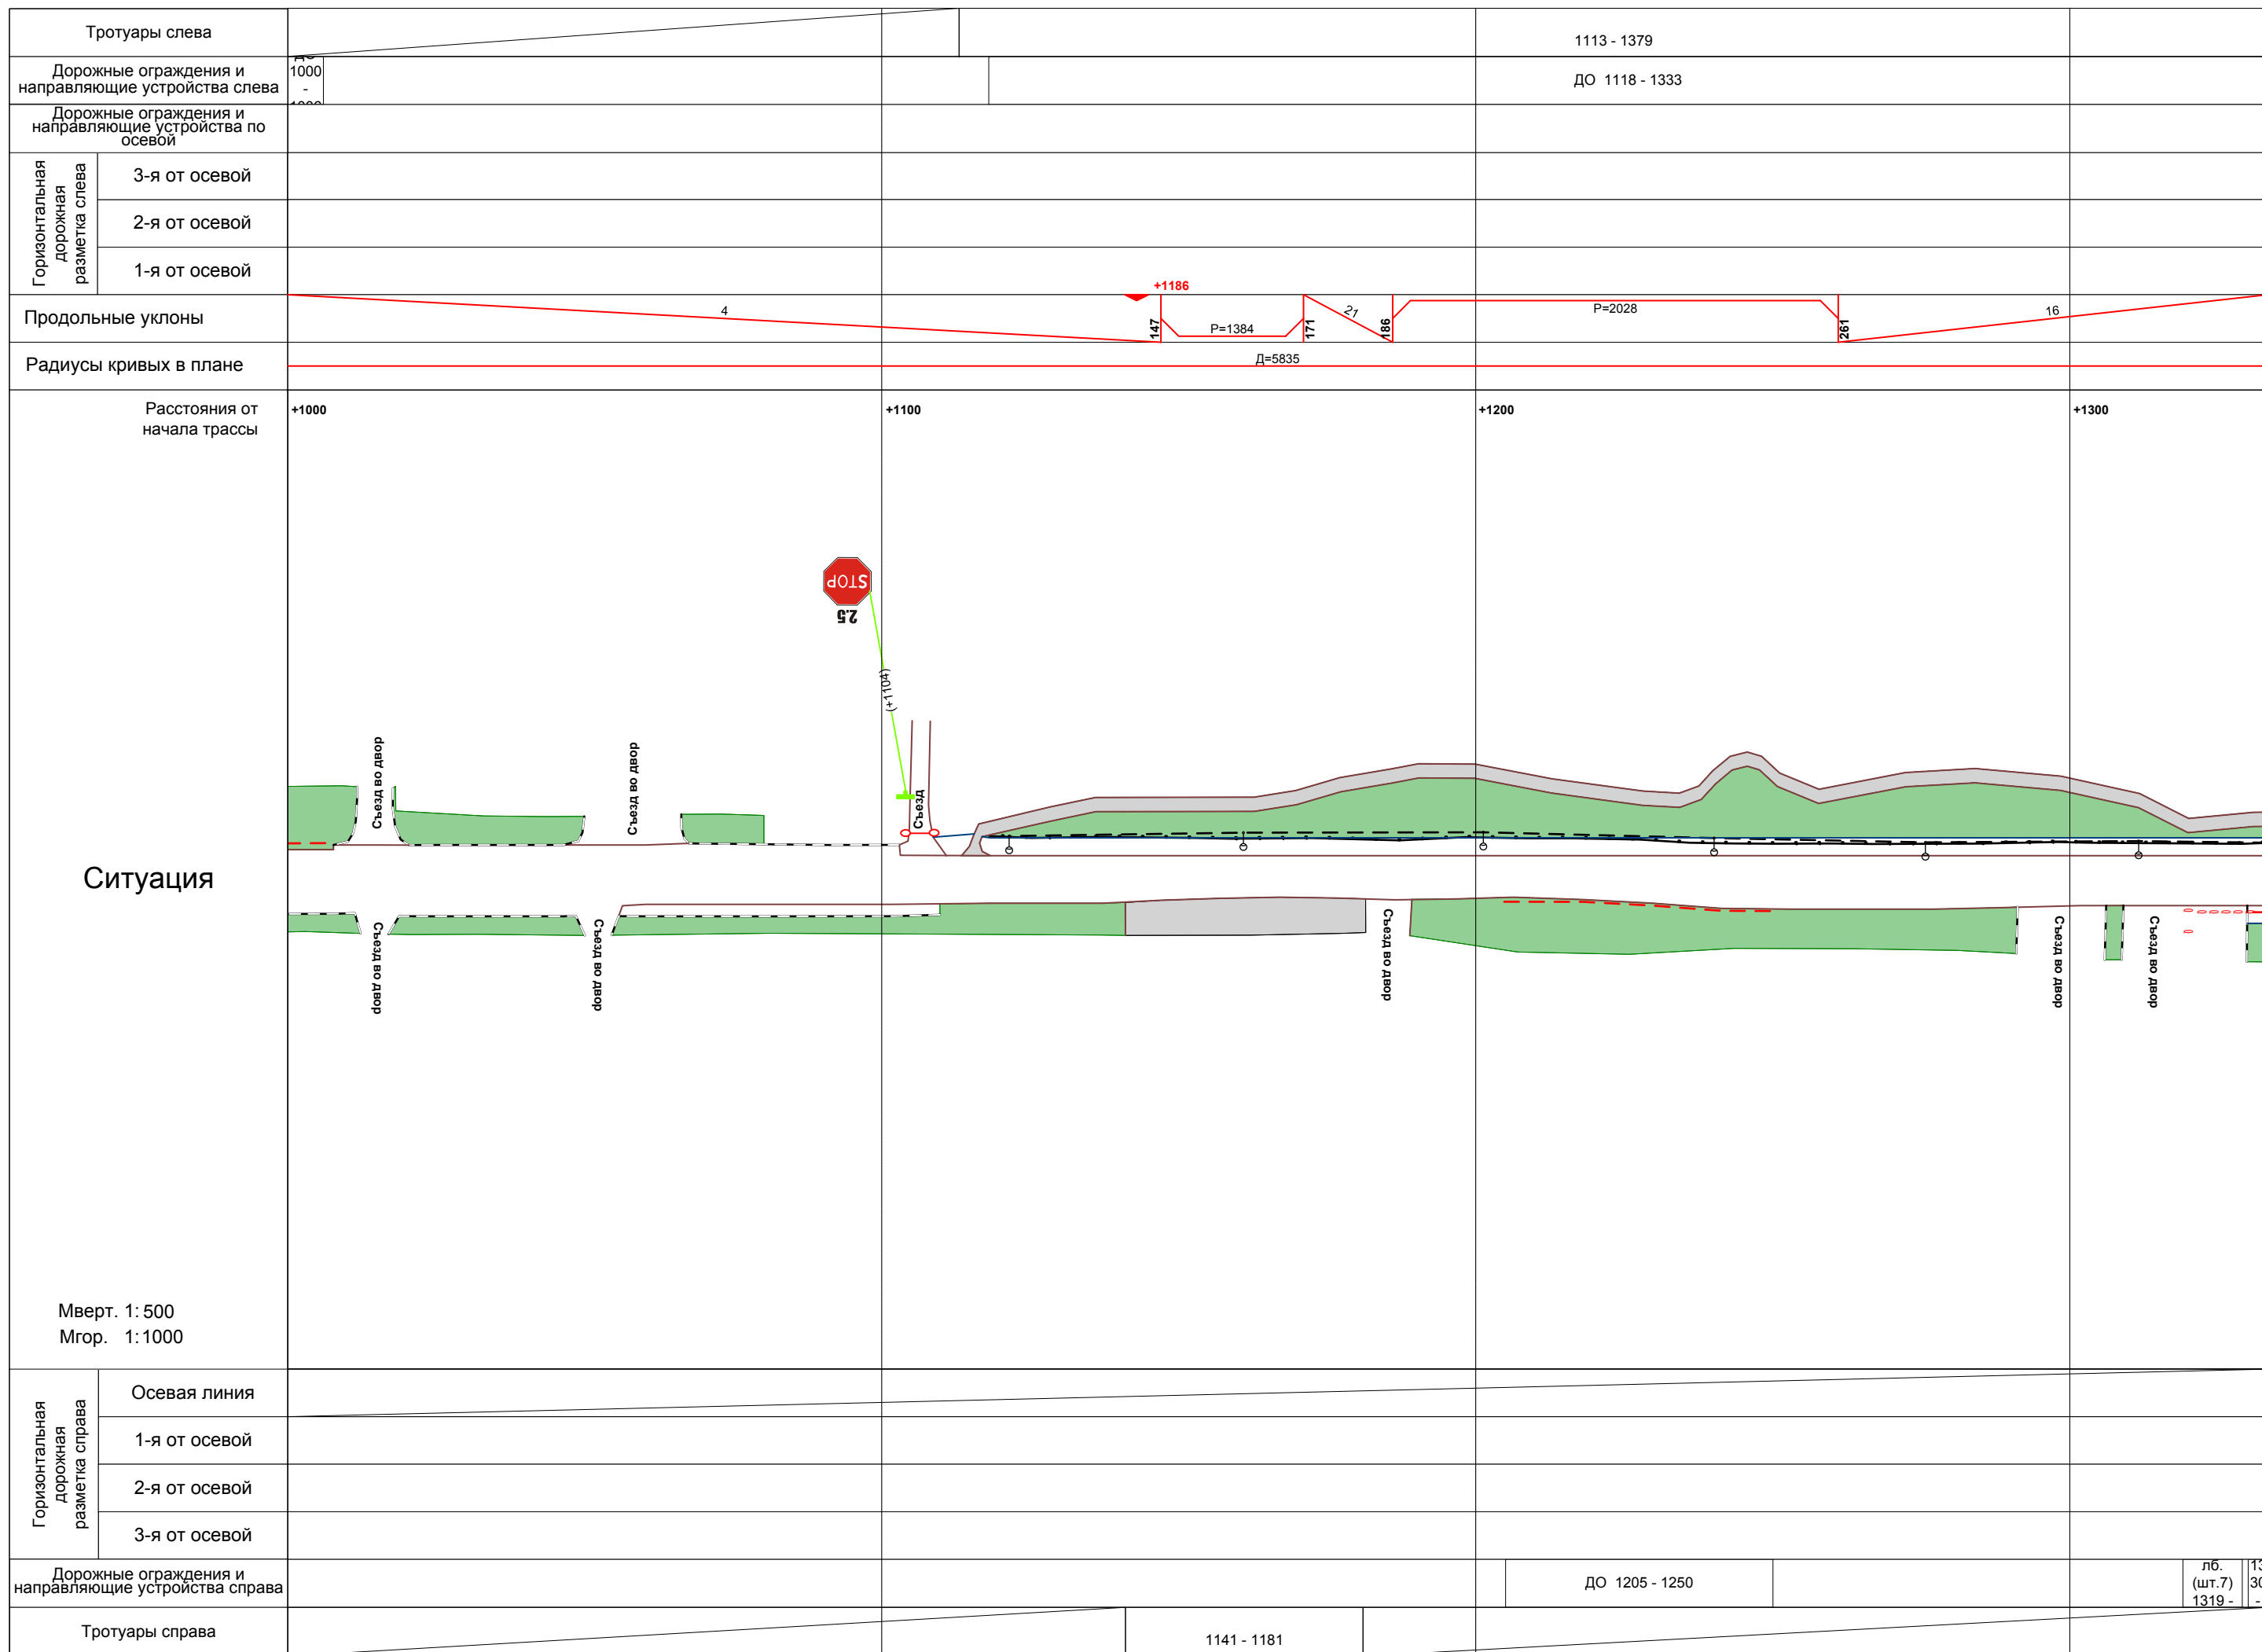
Тротуары слева | 1113 - 1379

Дорожные ограждения и направляющие устройства слева | 1000 - | ДО 1118 - 1333

Дорожные ограждения и направляющие устройства по осевой

Горизонтальная дорожная разметка слева
3-я от осевой
2-я от осевой
1-я от осевой

Продольные уклоны | 4 | +1186 | 147 | Р=1384 | 171 | 21 | 186 | Р=2028 | 261 | 16

Радиусы кривых в плане | Д=5835

Расстояния от начала трассы | +1000 | +1100 | +1200 | +1300

STOP
2.5
(+1104)
Съезд во двор
Съезд во двор
Съезд
Съезд во двор
Съезд во двор
Съезд во двор
Съезд во двор
Съезд во двор

Ситуация

Мверт. 1:500
Мгор. 1:1000

Горизонтальная дорожная разметка справа
Осевая линия
1-я от осевой
2-я от осевой
3-я от осевой

Дорожные ограждения и направляющие устройства справа | ДО 1205 - 1250 | лб. (шт.7) 1319 -

Тротуары справа | 1141 - 1181